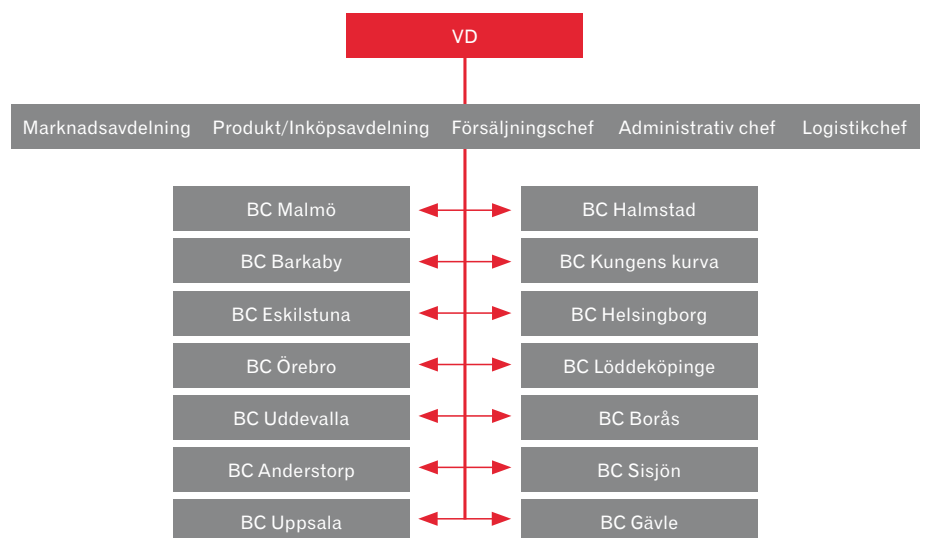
VD

Marknadsavdelning Produkt/Inköpsavdelning Försäljningschef Administrativ chef Logistikchef

BC Malmö
BC Halmstad
BC Barkaby
BC Kungens kurva
BC Eskilstuna
BC Helsingborg
BC Örebro
BC Löddeköpinge
BC Uddevalla
BC Borås
BC Anderstorp
BC Sisjön
BC Uppsala
BC Gävle